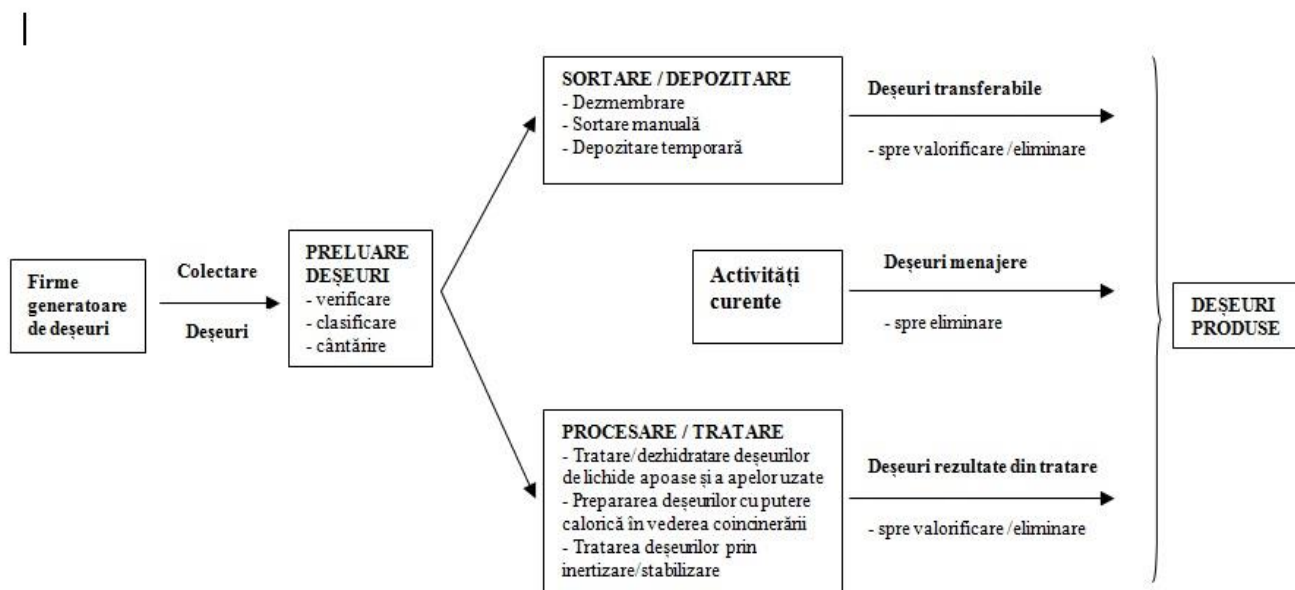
Firme generatoare de deşeuri

Colectare

Deşeuri

PRELUARE DEŞEURI
- verificare
- clasificare
- cântărire

SORTARE / DEPOZITARE
- Dezmembrare
- Sortare manuală
- Depozitare temporară

Deşeuri transferabile

- spre valorificare /eliminare

Activităţi curente

Deşeuri menajere

- spre eliminare

PROCESARE / TRATARE
- Tratare/dezhidratare deşeurilor de lichide apoase şi a apelor uzate
- Prepararea deşeurilor cu putere calorică în vederea coincinerării
- Tratarea deşeurilor prin inertizare/stabilizare

Deşeuri rezultate din tratare

- spre valorificare /eliminare

DEŞEURI PRODUSE